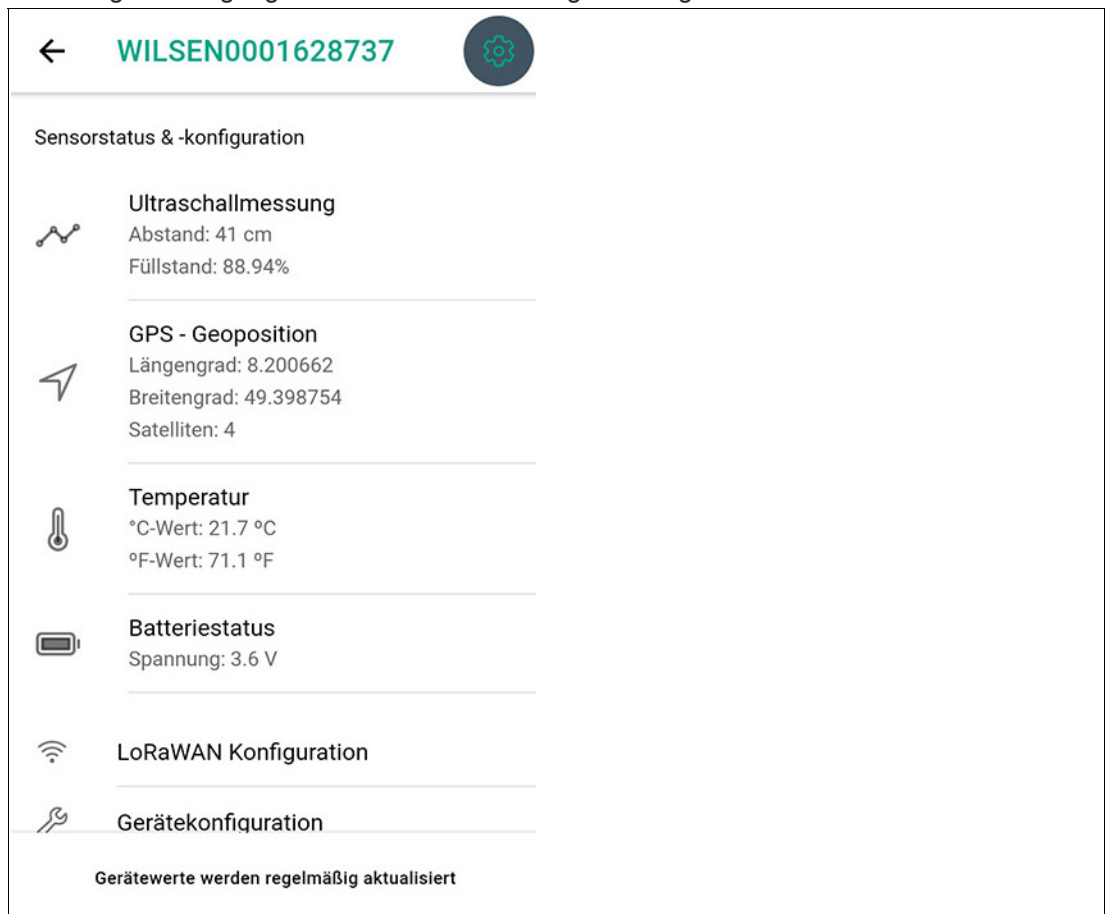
WILSEN0001628737

Sensorstatus & -konfiguration

Ultraschallmessung
Abstand: 41 cm
Füllstand: 88.94%

GPS - Geoposition
Längengrad: 8.200662
Breitengrad: 49.398754
Satelliten: 4

Temperatur
°C-Wert: 21.7 ºC
ºF-Wert: 71.1 ºF

Batteriestatus
Spannung: 3.6 V

LoRaWAN Konfiguration

Gerätekonfiguration

Gerätewerte werden regelmäßig aktualisiert